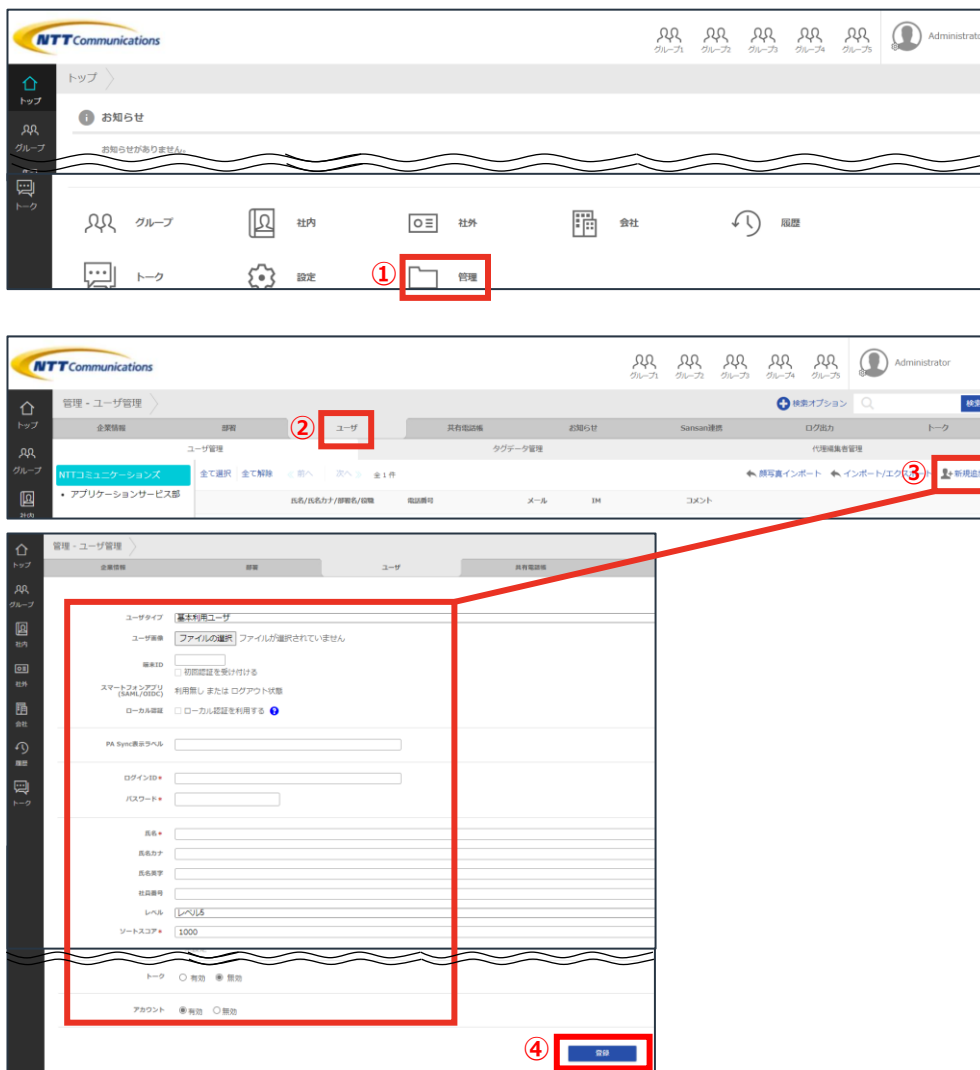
NTT Communications

グループ1 グループ2 グループ3 グループ4 グループ5 Administrat

トップ
グループ
トーク

トップ

お知らせ

お知らせがありません。

グループ 社内 社外 会社 履歴

トーク 設定 ① 管理

NTT Communications

グループ1 グループ2 グループ3 グループ4 グループ5 Administrator

トップ
グループ
社内

管理 - ユーザ管理

検索オプション 検索

企業情報 部署 ② ユーザ 共有電話帳 お知らせ Sansan連携 ログ出力 トーク

ユーザ管理 タグデータ管理 代理編集者管理

NTTコミュニケーションズ
• アプリケーションサービス部

全て選択 全て解除 ＜前へ 次へ＞ 全1件

顔写真インポート インポート/エクス ③ 新規追

氏名/氏名カナ/部署名/役職 電話番号 メール IM コメント

トップ
グループ
社内
社外
会社
履歴
トーク

管理 - ユーザ管理

企業情報 部署 ユーザ 共有電話帳

ユーザタイプ 基本利用ユーザ
ユーザ画像 ファイルの選択 ファイルが選択されていません
端末ID
初回認証を受け付ける
スマートフォンアプリ (SAML/OIDC) 利用無し または ログアウト状態
ローカル認証 ローカル認証を利用する

PA Sync表示ラベル

ログインID＊
パスワード＊

氏名＊
氏名カナ
氏名英字
社員番号
レベル レベル5
ソートスコア＊ 1000

トーク ○ 有効 ◉ 無効

アカウント ◉ 有効 ○ 無効

④ 登録